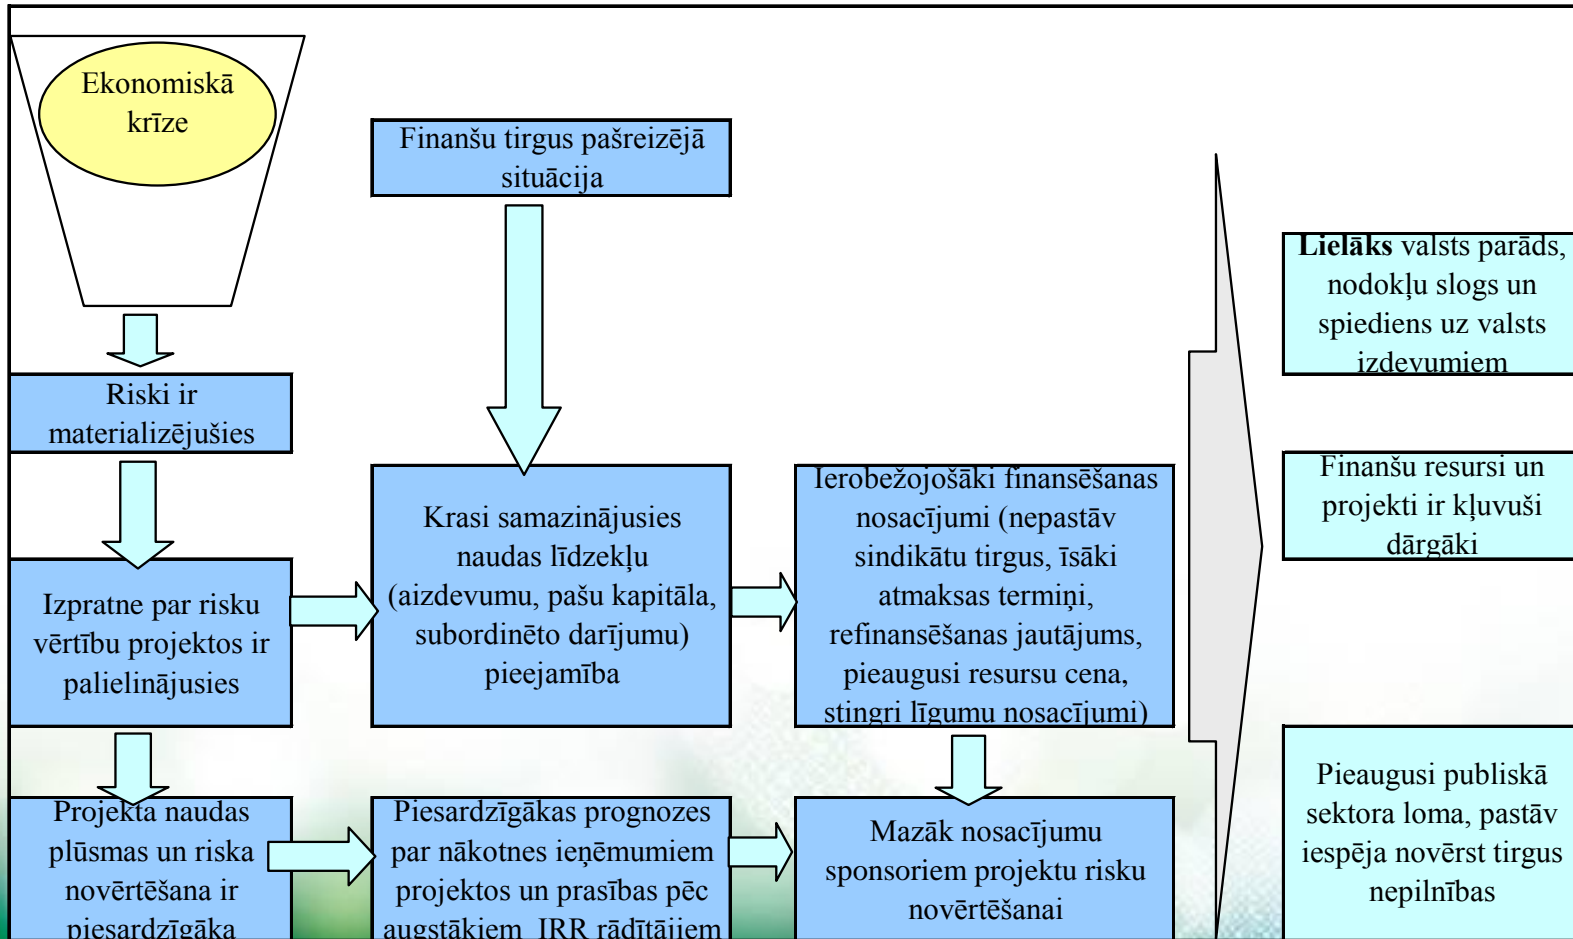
Ekonomiskā krīze

Finanšu tirgus pašreizējā situācija

Lielāks valsts parāds, nodokļu slogs un spiediens uz valsts izdevumiem

Riski ir materializējušies

Krasi samazinājusies naudas līdzekļu (aizdevumu, pašu kapitāla, subordinēto darījumu) pieejamība

Ierobežojošāki finansēšanas nosacījumi (nepastāv sindikātu tirgus, īsāki atmaksas termiņi, refinansēšanas jautājums, pieaugusi resursu cena, stingri līgumu nosacījumi)

Finanšu resursi un projekti ir kļuvuši dārgāki

Izpratne par risku vērtību projektos ir palielinājusies

Projekta naudas plūsmas un riska novērtēšana ir piesardzīgāka

Piesardzīgākas prognozes par nākotnes ieņēmumiem projektos un prasības pēc augstākiem IRR rādītājiem

Mazāk nosacījumu sponsoriem projektu risku novērtēšanai

Pieaugusi publiskā sektora loma, pastāv iespēja novērst tirgus nepilnības